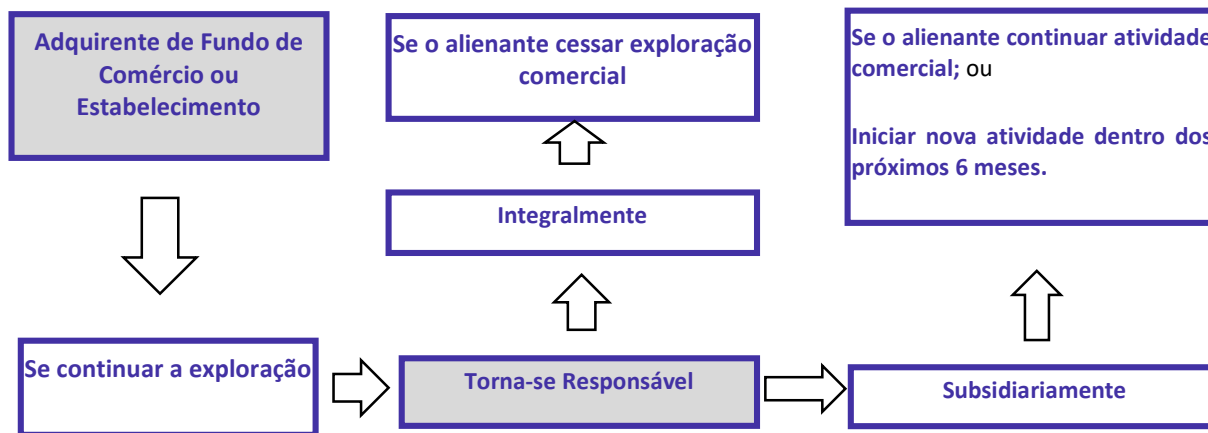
Adquirente de Fundo de Comércio ou Estabelecimento

Se o alienante cessar exploração comercial

Se o alienante continuar atividade comercial; ou

Iniciar nova atividade dentro dos próximos 6 meses.

Integralmente

Se continuar a exploração

Torna-se Responsável

Subsidiariamente